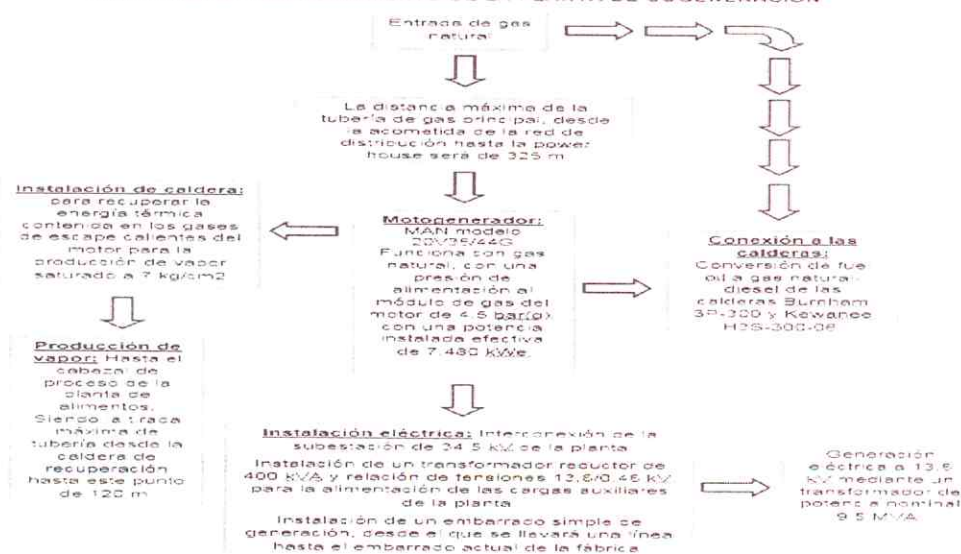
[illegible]

Entrada de gas natural

La distancia máxima de la tubería de gas principal, desde la acometida de la red de distribución hasta la power house será de 325 m

Instalación de caldera: para recuperar la energía térmica contenida en los gases de escape calientes del motor para la producción de vapor saturado a 7 kg/cm2

Motogenerador: MAN modelo 20V35/44G Funciona con gas natural, con una presión de alimentación al módulo de gas del motor de 4.5 bar(g) con una potencia instalada efectiva de 7.480 kWe.

Conexión a las calderas: Conversión de fuel oil a gas natural-diesel de las calderas Burnham 3P-300 y Kewanee H3S-300-06

Producción de vapor: Hasta el cabezal de proceso de la planta de alimentos. Siendo a traza máxima de tubería desde la caldera de recuperación hasta este punto de 120 m

Instalación eléctrica: Interconexión de la subestación de 34.5 kV de la planta

Instalación de un transformador reductor de 400 kVA y relación de tensiones 13,8/0,46 kV para la alimentación de las cargas auxiliares de la planta

Instalación de un embarrado simple de generación, desde el que se llevará una línea hasta el embarrado actual de la fábrica

Generación eléctrica a 13.8 kV mediante un transformador de potencia nominal 9.5 MVA